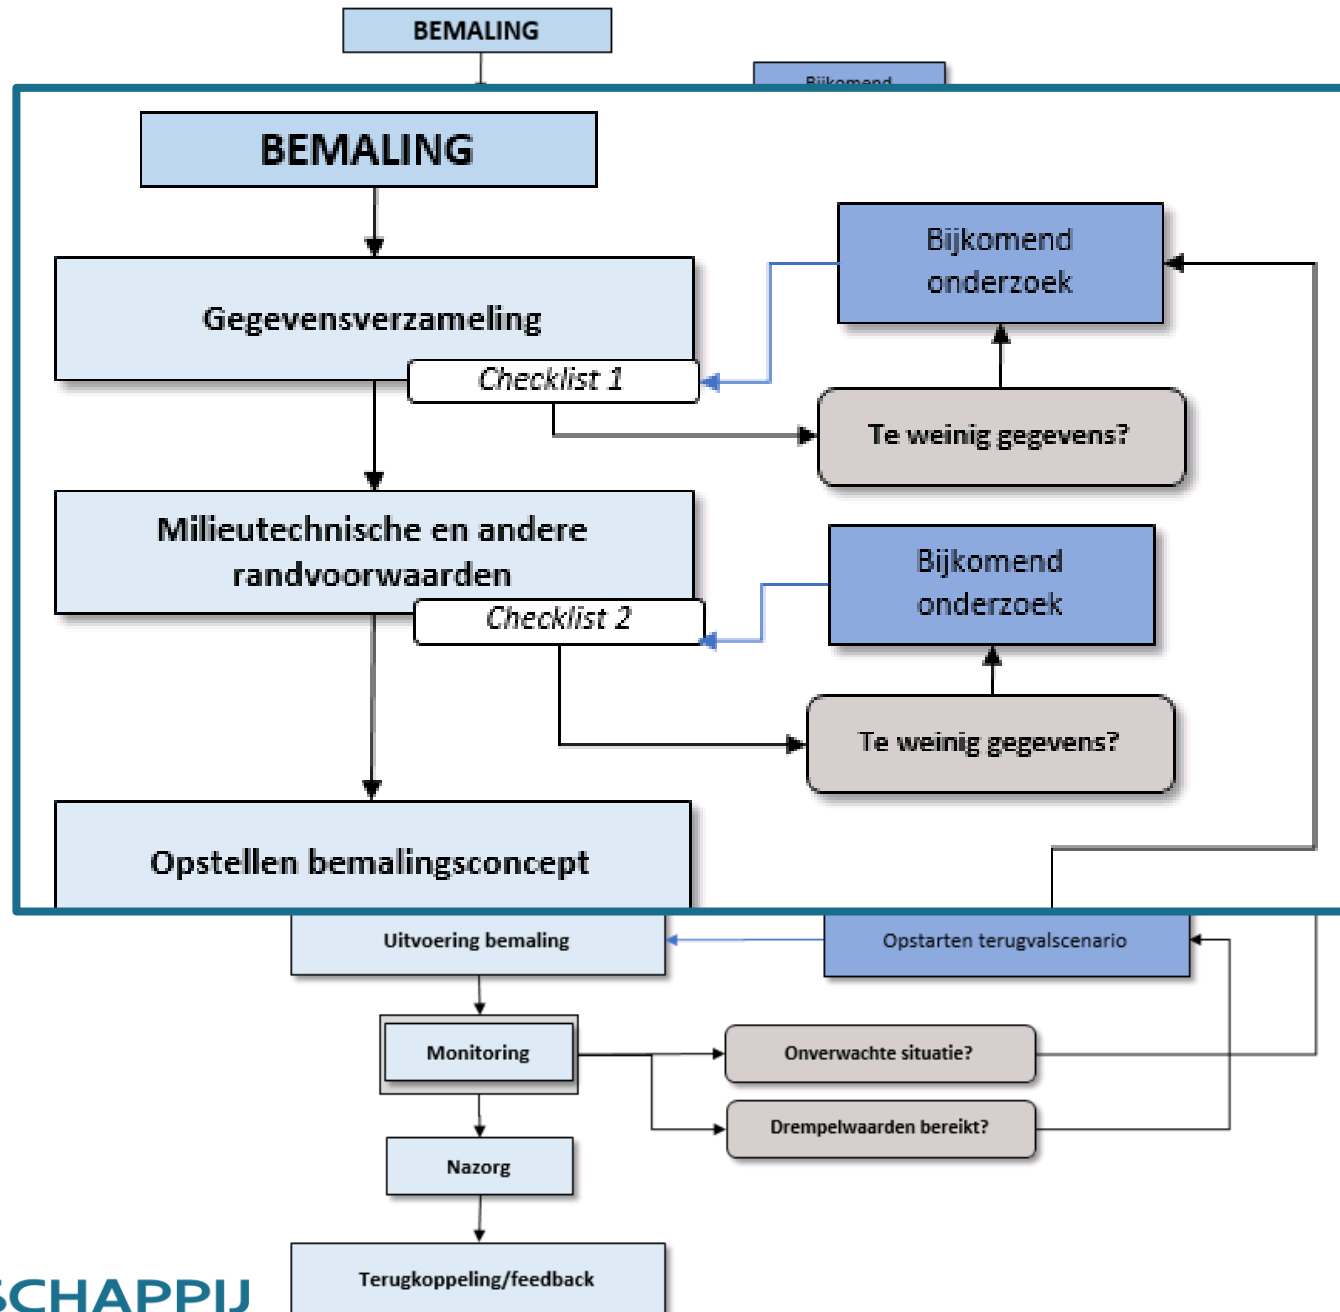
BEMALING

Bijkomend

BEMALING

Gegevensverzameling

Checklist 1

Bijkomend onderzoek

Te weinig gegevens?

Milieutechnische en andere randvoorwaarden

Checklist 2

Bijkomend onderzoek

Te weinig gegevens?

Opstellen bemalingsconcept

Uitvoering bemaling

Opstarten terugvalscenario

Monitoring

Onverwachte situatie?

Drempelwaarden bereikt?

Nazorg

Terugkoppeling/feedback

SCHAPPIJ